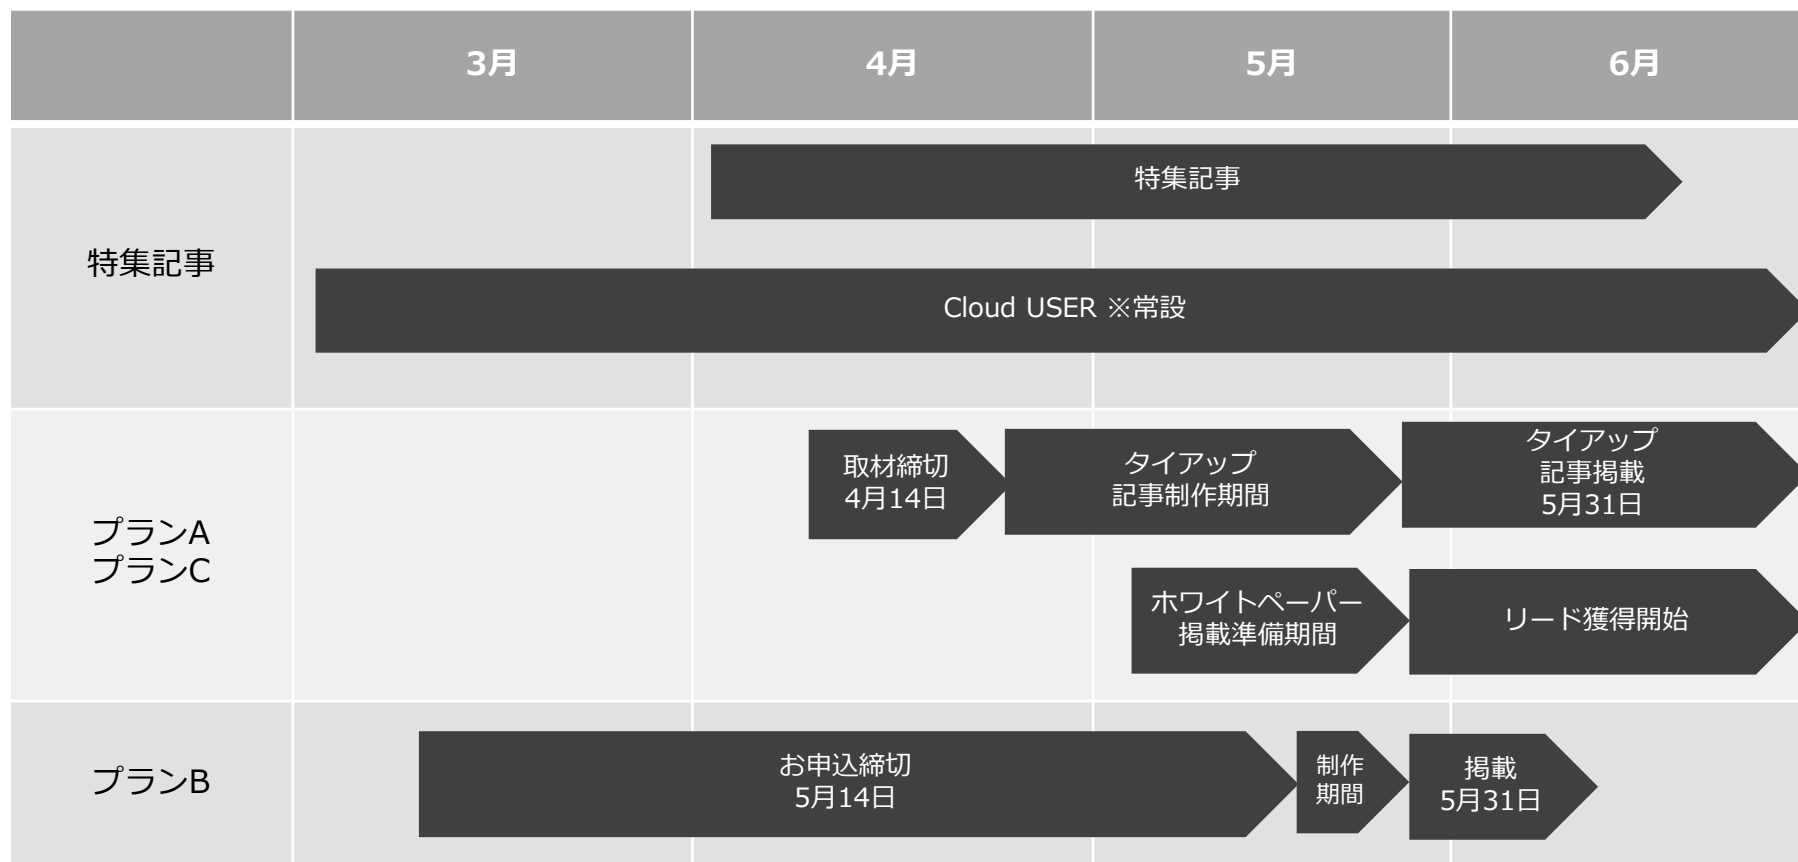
|  | 3月 | 4月 | 5月 | 6月 |
|---|---|---|---|---|
| 特集記事 | | | | |
| プランA プランC | | | | |
| プランB | | | | |

特集記事

Cloud USER ※常設

取材締切 4月14日

タイアップ 記事制作期間

タイアップ 記事掲載 5月31日

ホワイトペーパー 掲載準備期間

リード獲得開始

お申込締切 5月14日

制作 期間

掲載 5月31日